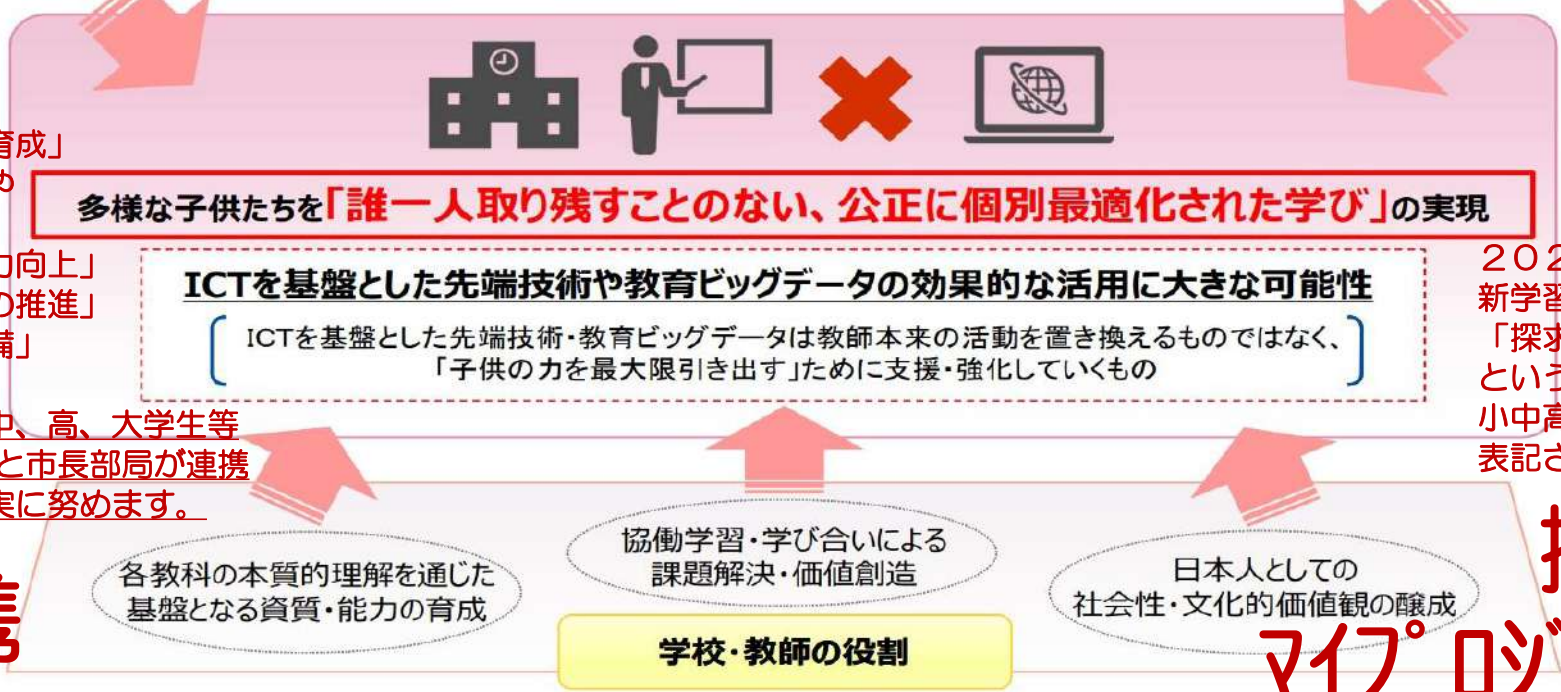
育成」
め

多様な子供たちを「誰一人取り残すことのない、公正に個別最適化された学び」の実現

力向上」
の推進」
備」

ICTを基盤とした先端技術や教育ビッグデータの効果的な活用に大きな可能性

ICTを基盤とした先端技術・教育ビッグデータは教師本来の活動を置き換えるものではなく、「子供の力を最大限引き出す」ために支援・強化していくもの

２０２
新学習
「探求
という
小中高
表記さ

中、高、大学生等
と市長部局が連携
実に努めます。

協働学習・学び合いによる課題解決・価値創造

各教科の本質的理解を通じた基盤となる資質・能力の育成

日本人としての社会性・文化的価値観の醸成

学校・教師の役割

マイプロジ